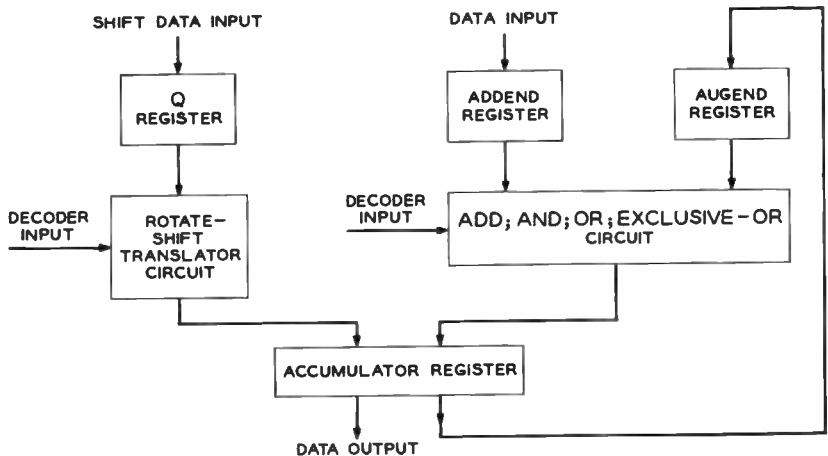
SHIFT DATA INPUT

Q REGISTER

DECODER INPUT

ROTATE-SHIFT TRANSLATOR CIRCUIT

DATA INPUT

ADDEND REGISTER

AUGEND REGISTER

DECODER INPUT

ADD; AND; OR; EXCLUSIVE-OR CIRCUIT

ACCUMULATOR REGISTER

DATA OUTPUT